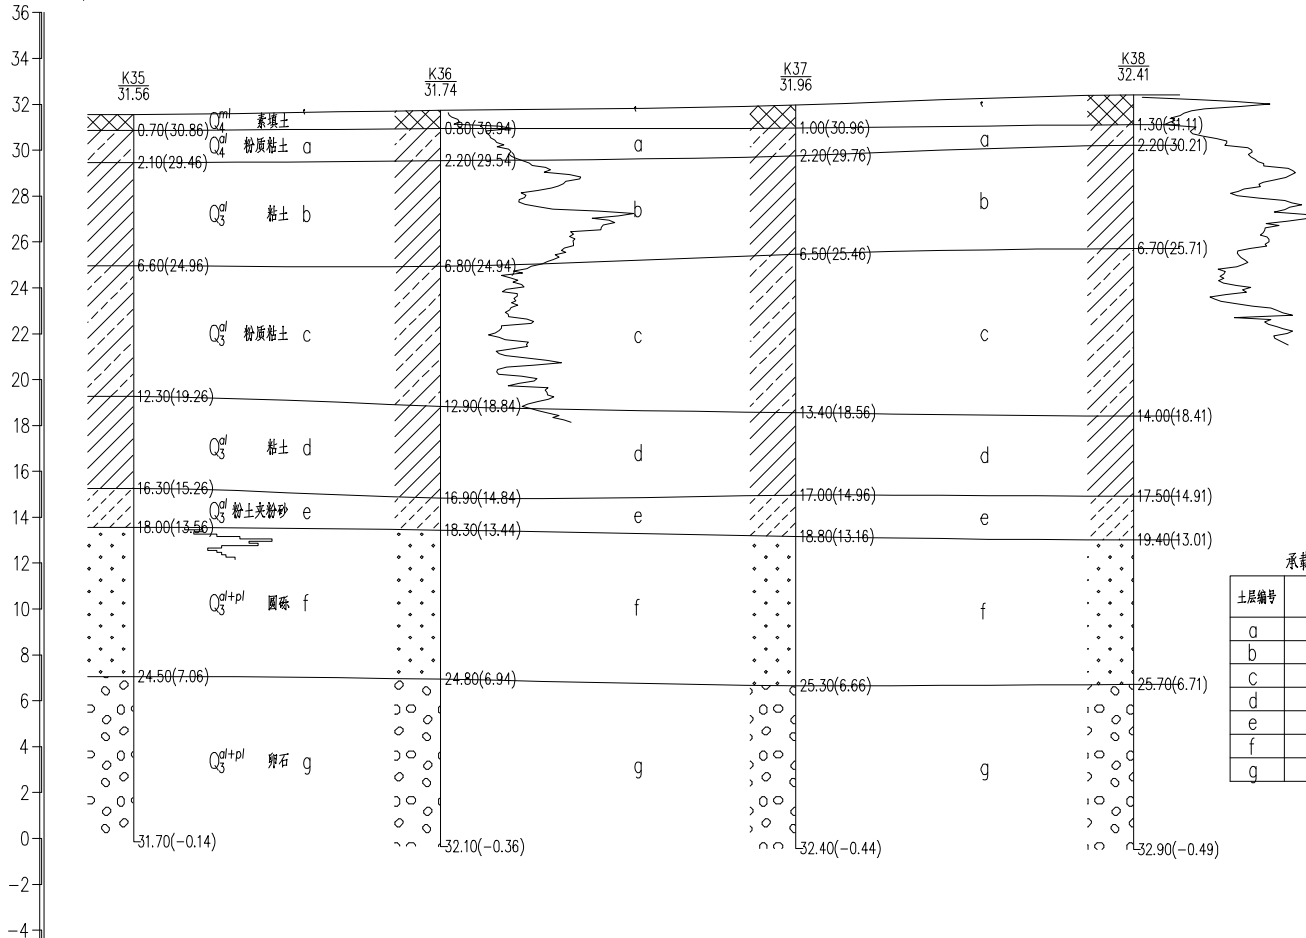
36
34
32
30
28
26
24
22
20
18
16
14
12
10
8
6
4
2
0
−2
−4

$\frac{K35}{31.56}$
$\frac{K36}{31.74}$
$\frac{K37}{31.96}$
$\frac{K38}{32.41}$

$Q_4^{ml}$ 素填土
$Q_4^{al}$ 粉质粘土 a
$Q_3^{al}$ 粘土 b
$Q_3^{al}$ 粉质粘土 c
$Q_3^{al}$ 粘土 d
$Q_3^{al}$ 粉土夹粉砂 e
$Q_3^{al+pl}$ 圆砾 f
$Q_3^{al+pl}$ 卵石 g

0.70(30.86)
2.10(29.46)
6.60(24.96)
12.30(19.26)
16.30(15.26)
18.00(13.56)
24.50(7.06)
31.70(−0.14)

0.80(30.94)
2.20(29.54)
6.80(24.94)
12.90(18.84)
16.90(14.84)
18.30(13.44)
24.80(6.94)
32.10(−0.36)

a
b
c
d
e
f
g

1.00(30.96)
2.20(29.76)
6.50(25.46)
13.40(18.56)
17.00(14.96)
18.80(13.16)
25.30(6.66)
32.40(−0.44)

a
b
c
d
e
f
g

1.30(31.11)
2.20(30.21)
6.70(25.71)
14.00(18.41)
17.50(14.91)
19.40(13.01)
25.70(6.71)
32.90(−0.49)

承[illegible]

| 土层编号 | |
|---|---|
| a | |
| b | |
| c | |
| d | |
| e | |
| f | |
| g | |